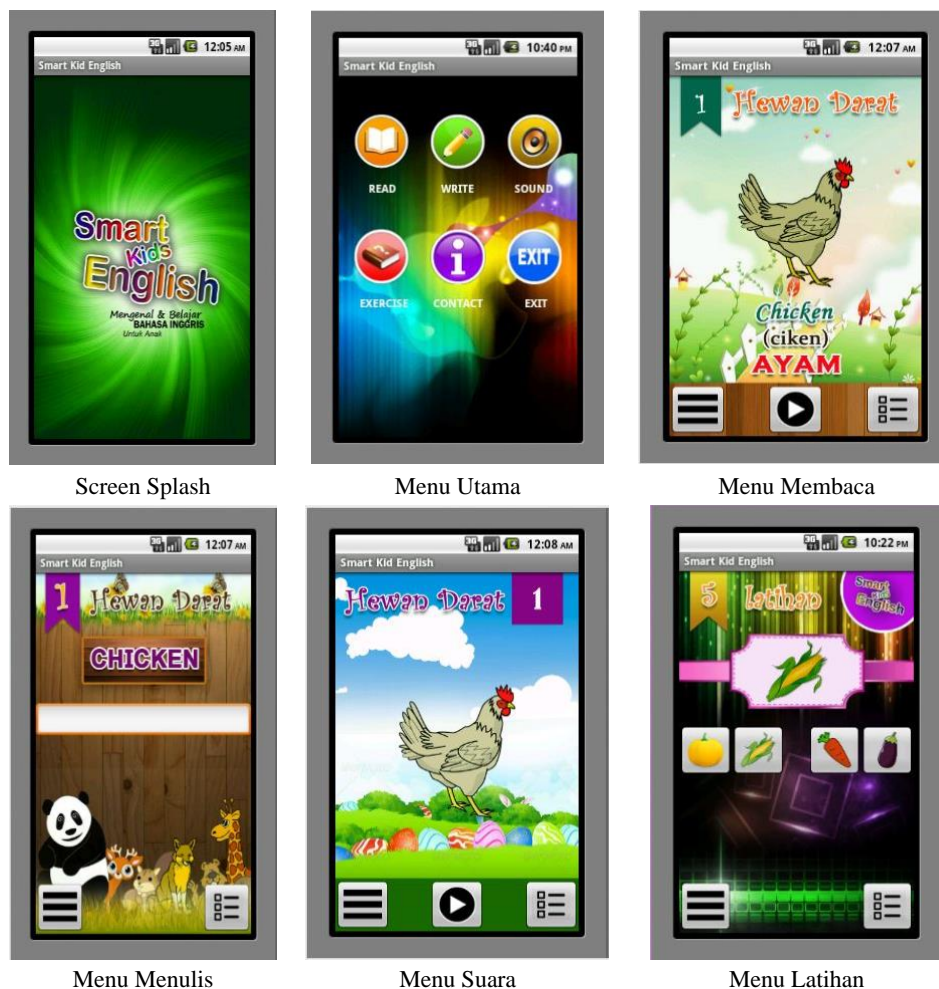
12:05 AM
Smart Kid English
Smart Kids English
Mengenal & Belajar BAHASA INGGRIS Untuk Anak

Screen Splash

10:40 PM
Smart Kid English
READ
WRITE
SOUND
EXERCISE
CONTACT
EXIT
EXIT

Menu Utama

12:07 AM
Smart Kid English
1
Hewan Darat
Chicken
(ciken)
AYAM

Menu Membaca

12:07 AM
Smart Kid English
1
Hewan Darat
CHICKEN

Menu Menulis

12:08 AM
Smart Kid English
Hewan Darat
1

Menu Suara

10:22 PM
Smart Kid English
5
Latihan
Smart Kids English

Menu Latihan